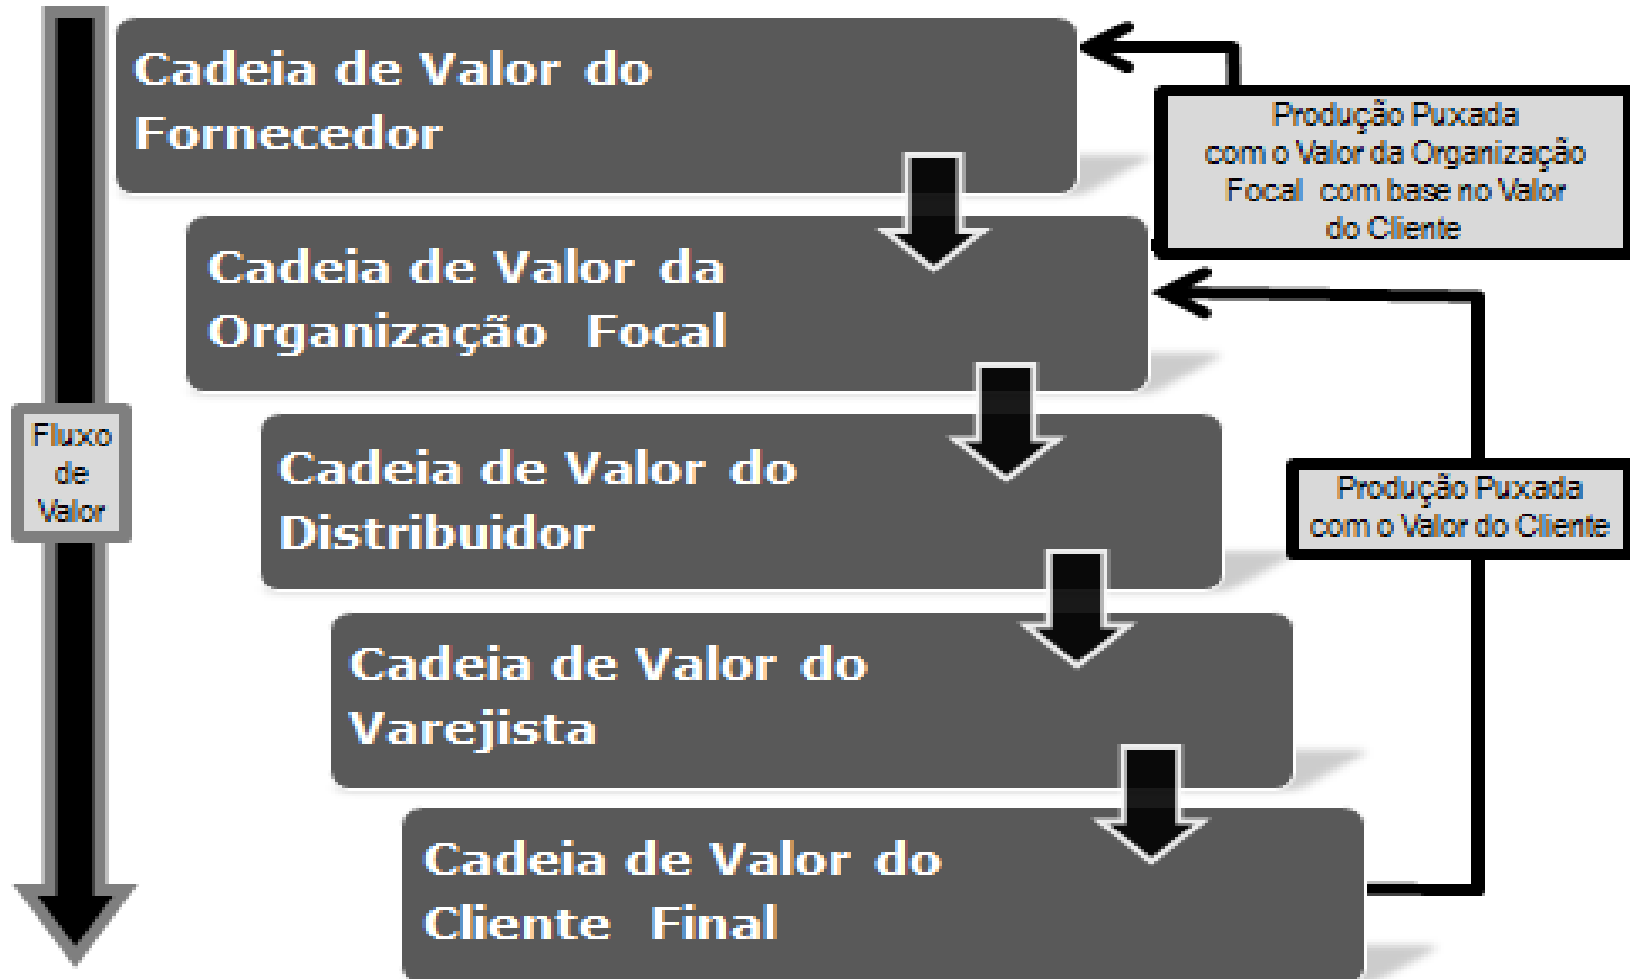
Fluxo de Valor

Cadeia de Valor do Fornecedor

Produção Puxada com o Valor da Organização Focal com base no Valor do Cliente

Cadeia de Valor da Organização Focal

Cadeia de Valor do Distribuidor

Produção Puxada com o Valor do Cliente

Cadeia de Valor do Varejista

Cadeia de Valor do Cliente Final